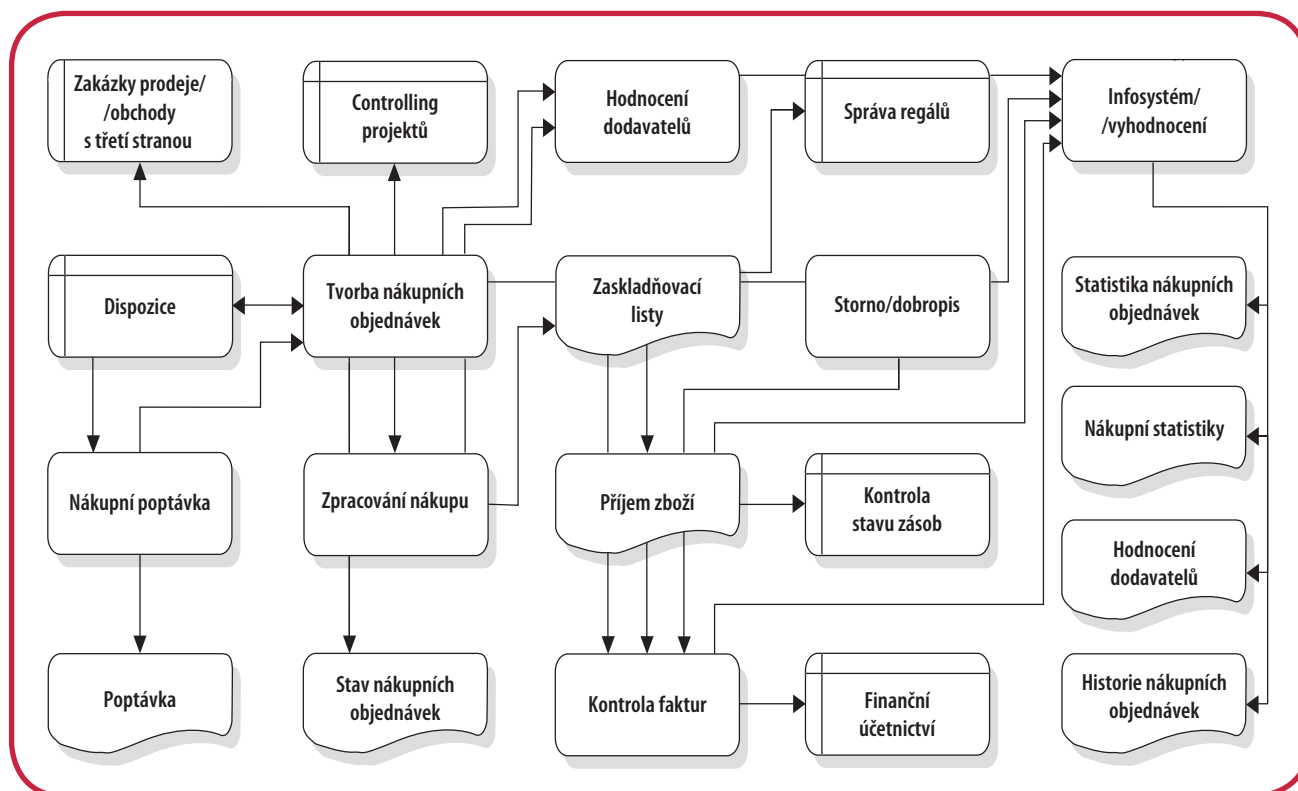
Zakázky prodeje/ /obchody s třetí stranou

Controlling projektů

Hodnocení dodavatelů

Správa regálů

Infosystém/ /vyhodnocení

Dispozice

Tvorba nákupních objednávek

Zaskladňovací listy

Storno/dobropis

Statistika nákupních objednávek

Nákupní statistiky

Nákupní poptávka

Zpracování nákupu

Příjem zboží

Kontrola stavu zásob

Hodnocení dodavatelů

Poptávka

Stav nákupních objednávek

Kontrola faktur

Finanční účetnictví

Historie nákupních objednávek